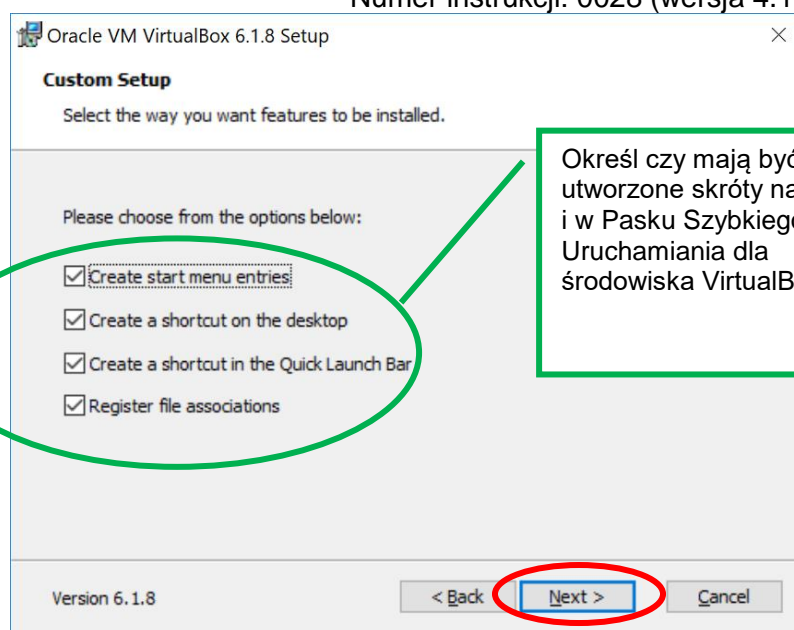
Numer instrukcji: 0028 (wersja 4.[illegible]

Oracle VM VirtualBox 6.1.8 Setup

×

Custom Setup

Select the way you want features to be installed.

Określ czy mają by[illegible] utworzone skróty na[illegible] i w Pasku Szybkieg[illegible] Uruchamiania dla środowiska VirtualB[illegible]

Please choose from the options below:

Create start menu entries

Create a shortcut on the desktop

Create a shortcut in the Quick Launch Bar

Register file associations

Version 6.1.8

< Back

Next >

Cancel